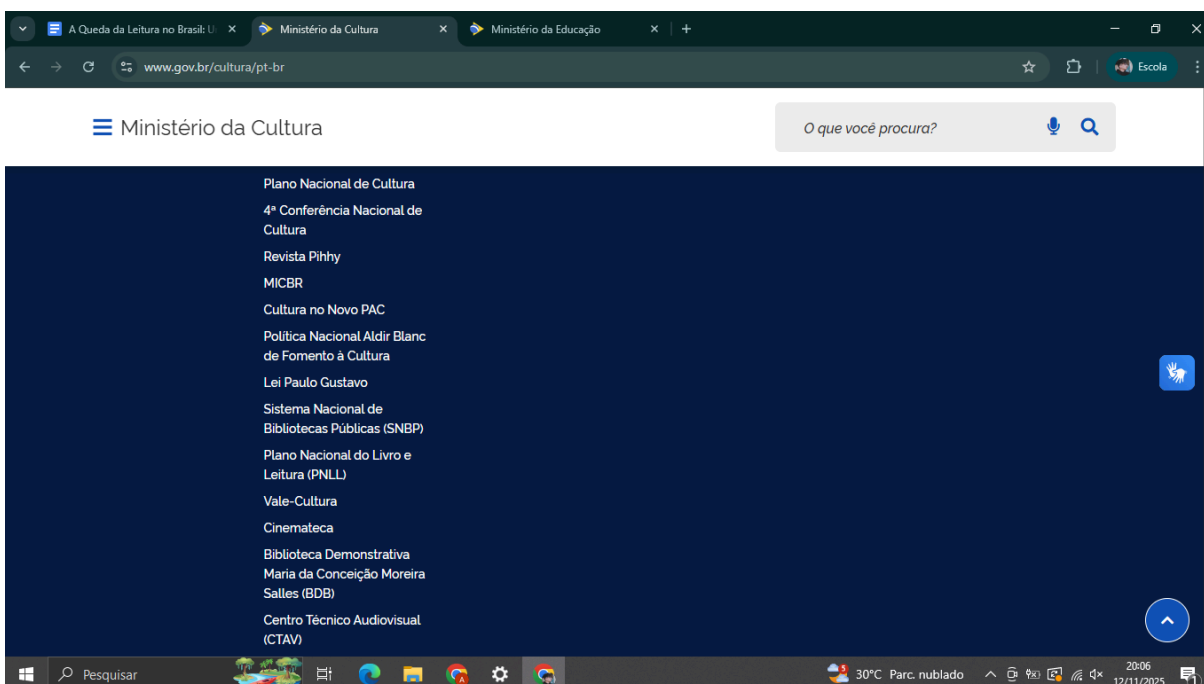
A Queda da Leitura no Brasil: U
Ministério da Cultura
Ministério da Educação
www.gov.br/cultura/pt-br
Escola

Ministério da Cultura
O que você procura?

Plano Nacional de Cultura
4ª Conferência Nacional de Cultura
Revista Pihhy
MICBR
Cultura no Novo PAC
Política Nacional Aldir Blanc de Fomento à Cultura
Lei Paulo Gustavo
Sistema Nacional de Bibliotecas Públicas (SNBP)
Plano Nacional do Livro e Leitura (PNLL)
Vale-Cultura
Cinemateca
Biblioteca Demonstrativa Maria da Conceição Moreira Salles (BDB)
Centro Técnico Audiovisual (CTAV)

Pesquisar
30°C Parc. nublado
20:06
12/11/2025